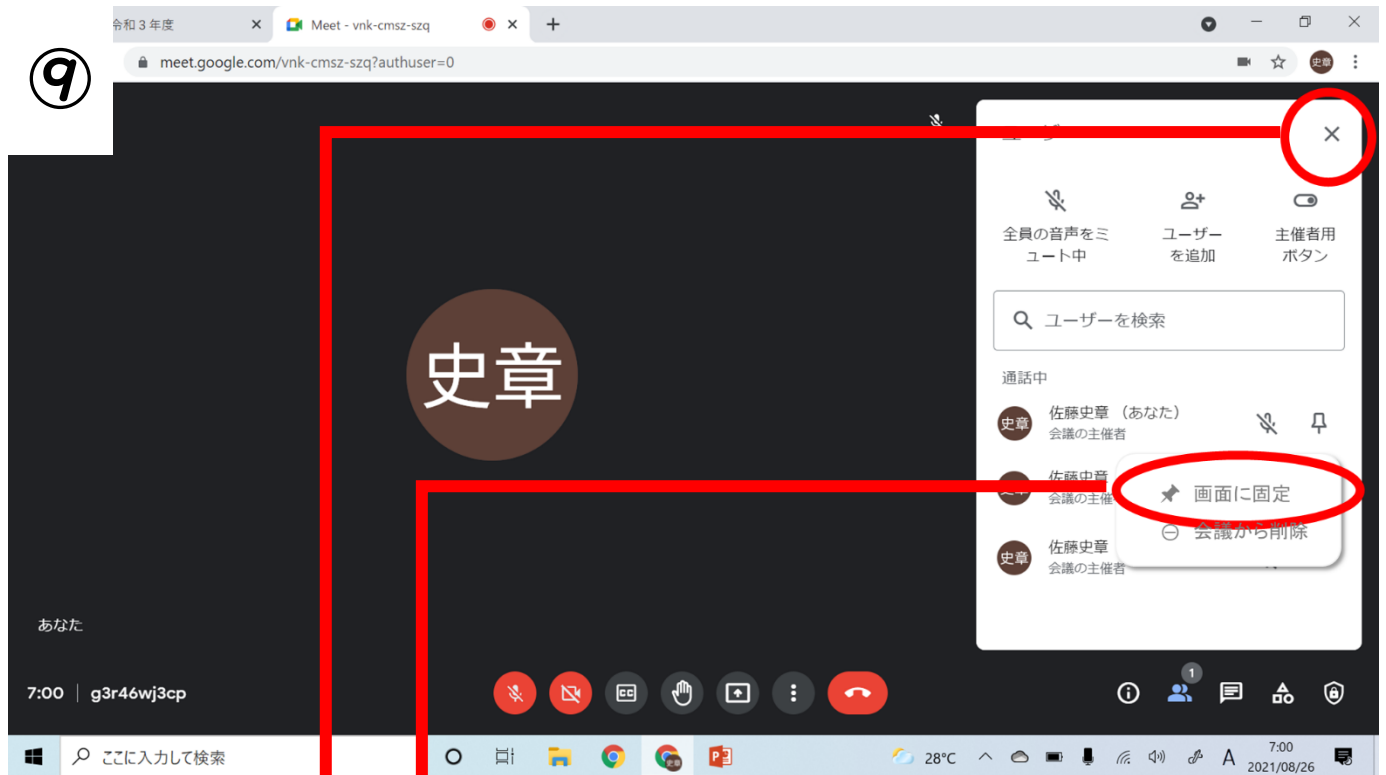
⑨

令和３年度 ×
Meet - vnk-cmsz-szq ×
+

meet.google.com/vnk-cmsz-szq?authuser=0

史章

全員の音声をミュート中
ユーザーを追加
主催者用ボタン

ユーザーを検索

通話中

佐藤史章（あなた）
会議の主催者

佐藤史章
会議の主催者

画面に固定
会議から削除

佐藤史章
会議の主催者

史章

あなた

7:00 | g3r46wj3cp

1

ここに入力して検索

28°C

A

7:00
2021/08/26